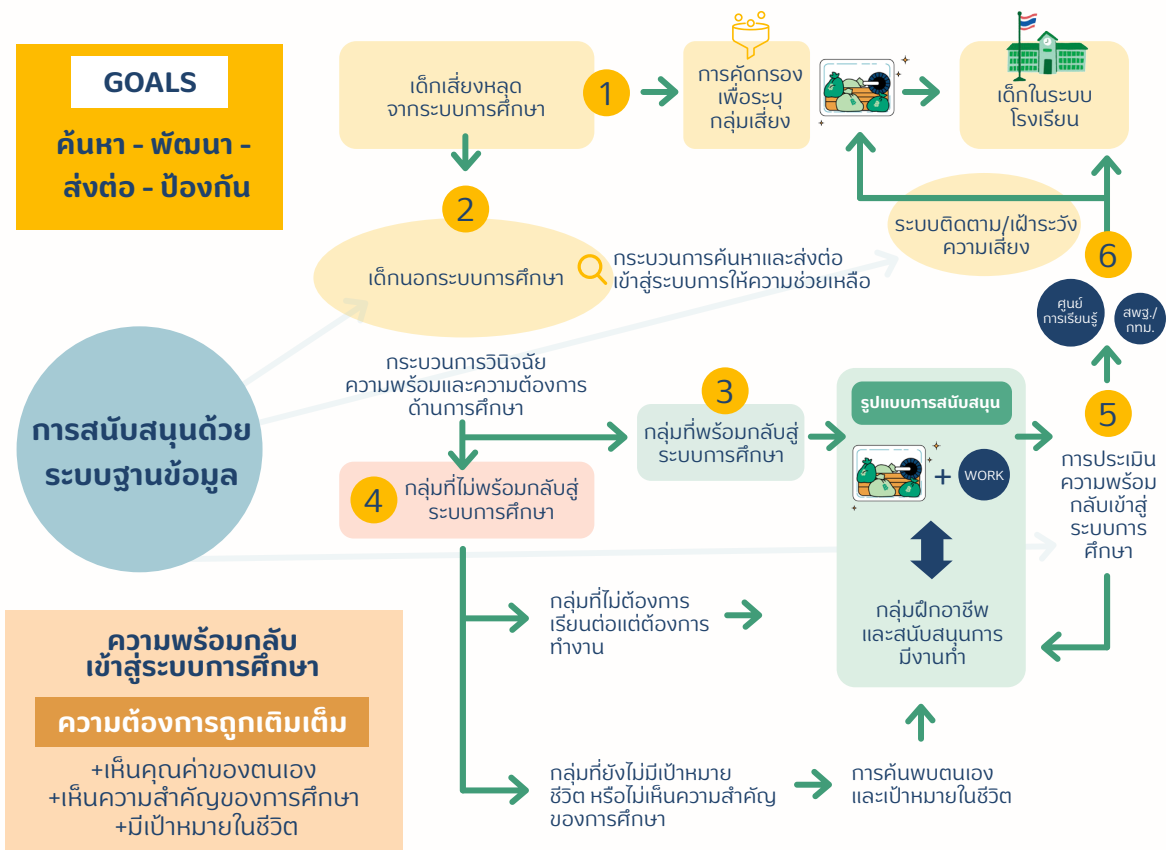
GOALS

ค้นหา - พัฒนา - ส่งต่อ - ป้องกัน

เด็กเสี่ยงหลุดจากระบบการศึกษา

1

การคัดกรองเพื่อระบุกลุ่มเสี่ยง

เด็กในระบบโรงเรียน

2

เด็กนอกระบบการศึกษา

กระบวนการค้นหาและส่งต่อเข้าสู่ระบบการให้ความช่วยเหลือ

ระบบติดตาม/เฝ้าระวังความเสี่ยง

6

ศูนย์การเรียนรู้

สพฐ./กทม.

การสนับสนุนด้วยระบบฐานข้อมูล

กระบวนการวินิจฉัยความพร้อมและความต้องการด้านการศึกษา

3

กลุ่มที่พร้อมกลับสู่ระบบการศึกษา

รูปแบบการสนับสนุน

+

WORK

5

การประเมินความพร้อมกลับเข้าสู่ระบบการศึกษา

4

กลุ่มที่ไม่พร้อมกลับสู่ระบบการศึกษา

กลุ่มที่ไม่ต้องการเรียนต่อแต่ต้องการทำงาน

กลุ่มฝึกอาชีพและสนับสนุนการมีงานทำ

ความพร้อมกลับเข้าสู่ระบบการศึกษา

ความต้องการถูกเติมเต็ม

+เห็นคุณค่าของตนเอง
+เห็นความสำคัญของการศึกษา
+มีเป้าหมายในชีวิต

กลุ่มที่ยังไม่มีเป้าหมายชีวิต หรือไม่เห็นความสำคัญของการศึกษา

การค้นพบตนเองและเป้าหมายในชีวิต